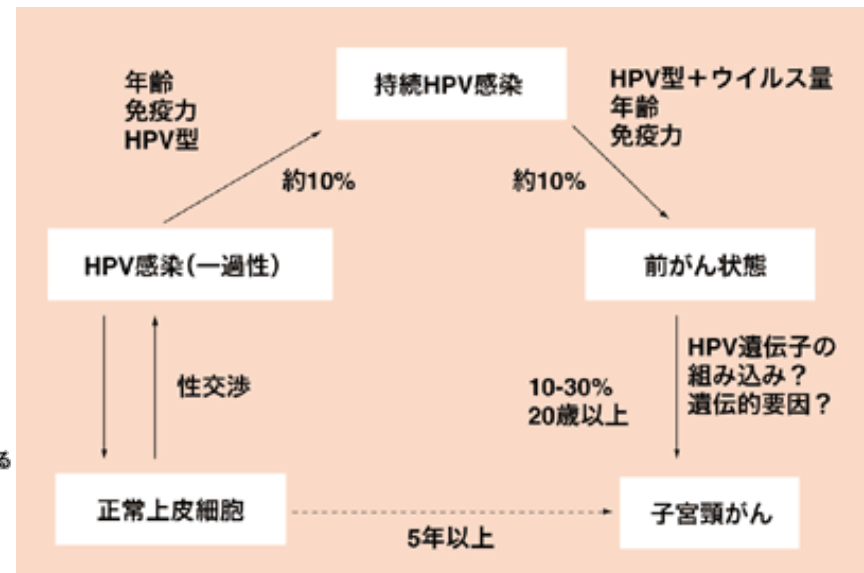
年齢
免疫力
HPV型

持続HPV感染

HPV型＋ウイルス量
年齢
免疫力

約10%

約10%

HPV感染（一過性）

前がん状態

性交渉

HPV遺伝子の
組み込み？
遺伝的要因？

10-30%
20歳以上

る

正常上皮細胞

子宮頸がん

5年以上